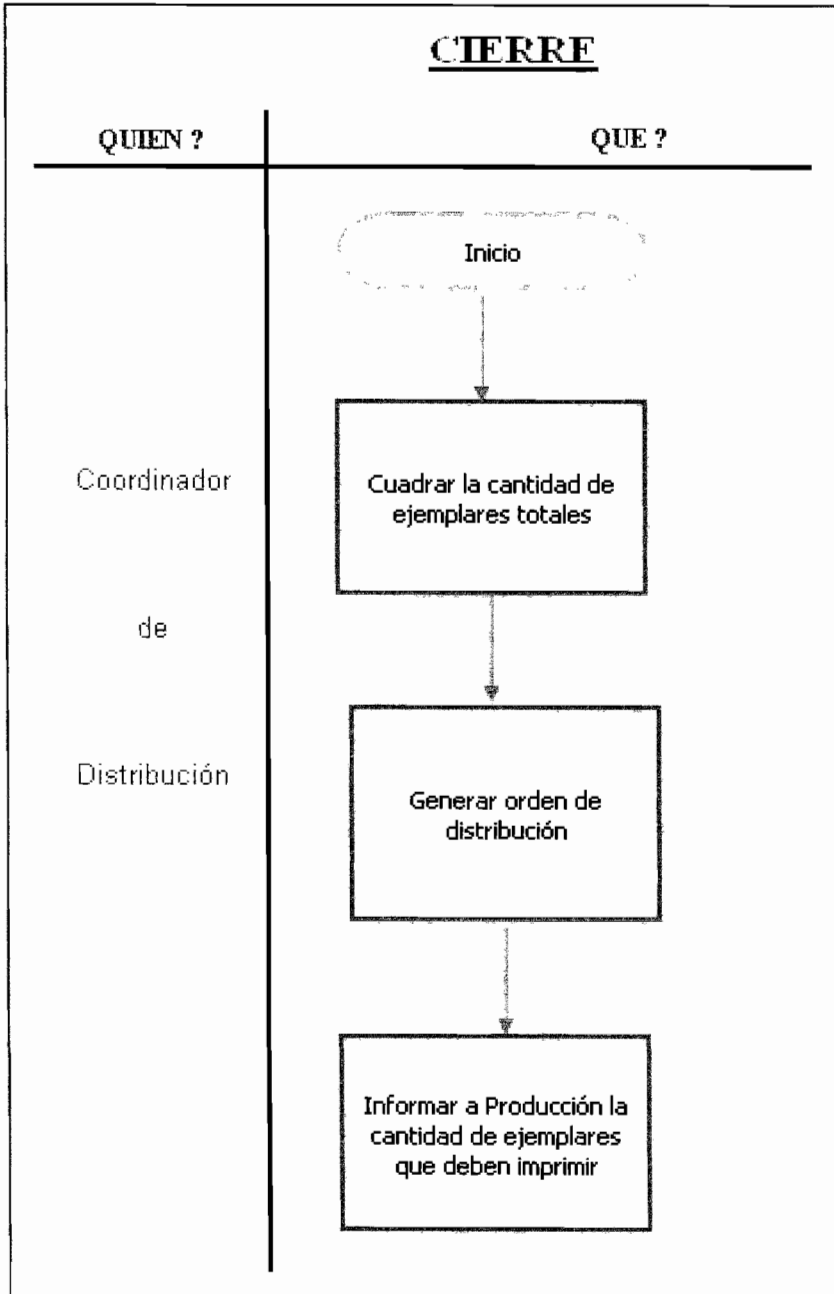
CIERRE

QUIEN ?

QUE ?

Inicio

Coordinador

de

Distribución

Cuadrar la cantidad de ejemplares totales

Generar orden de distribución

Informar a Producción la cantidad de ejemplares que deben imprimir